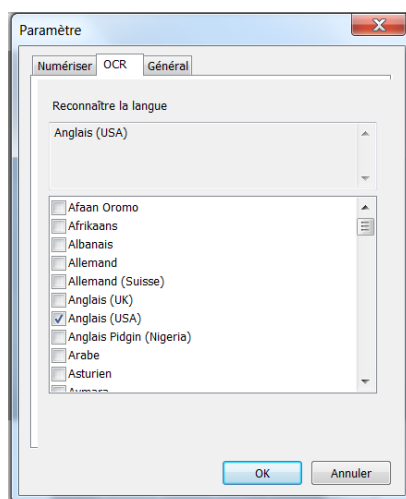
Paramètre

Numériser OCR Général

Reconnaître la langue

Anglais (USA)

Afaan Oromo
Afrikaans
Albanais
Allemand
Allemand (Suisse)
Anglais (UK)
Anglais (USA)
Anglais Pidgin (Nigeria)
Arabe
Asturien
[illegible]

OK Annuler